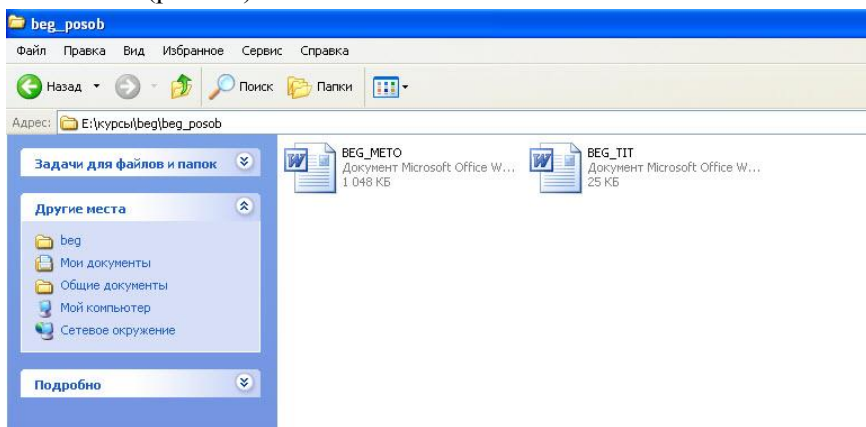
beg_posob

Файл Правка Вид Избранное Сервис Справка

Назад Поиск Папки

Адрес: E:\курсы\beg\beg_posob

Задачи для файлов и папок

Другие места

beg
Мои документы
Общие документы
Мой компьютер
Сетевое окружение

Подробно

BEG_METO
Документ Microsoft Office W...
1 048 КБ

BEG_TIT
Документ Microsoft Office W...
25 КБ